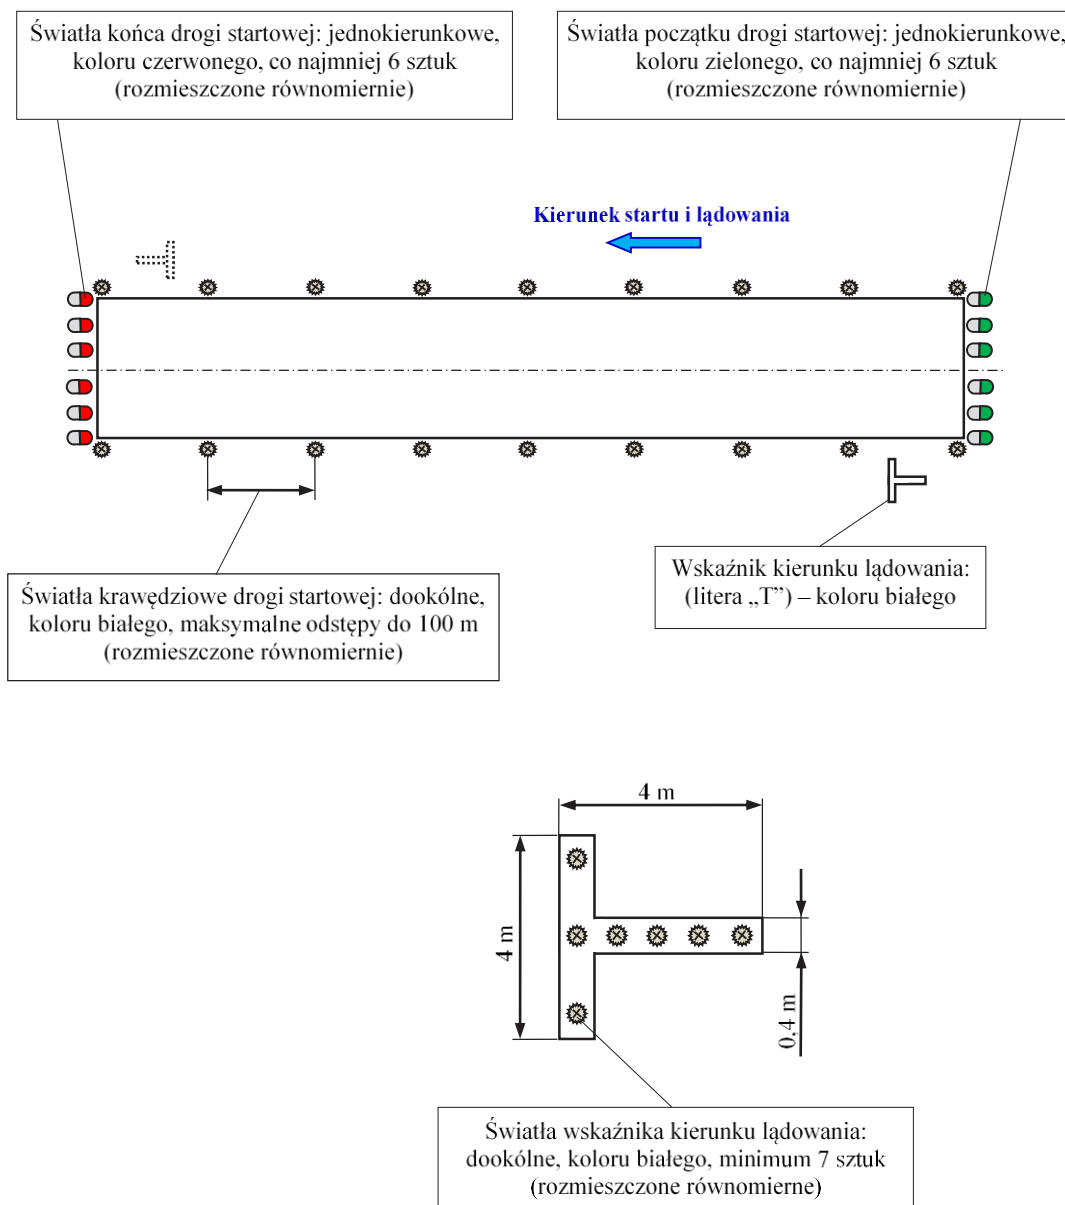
Światła końca drogi startowej: jednokierunkowe, koloru czerwonego, co najmniej 6 sztuk (rozmieszczone równomiernie)

Światła początku drogi startowej: jednokierunkowe, koloru zielonego, co najmniej 6 sztuk (rozmieszczone równomiernie)

Kierunek startu i lądowania

Światła krawędziowe drogi startowej: dookólne, koloru białego, maksymalne odstępy do 100 m (rozmieszczone równomiernie)

Wskaźnik kierunku lądowania: (litera „T") – koloru białego

4 m

4 m

0,4 m

Światła wskaźnika kierunku lądowania: dookólne, koloru białego, minimum 7 sztuk (rozmieszczone równomierne)